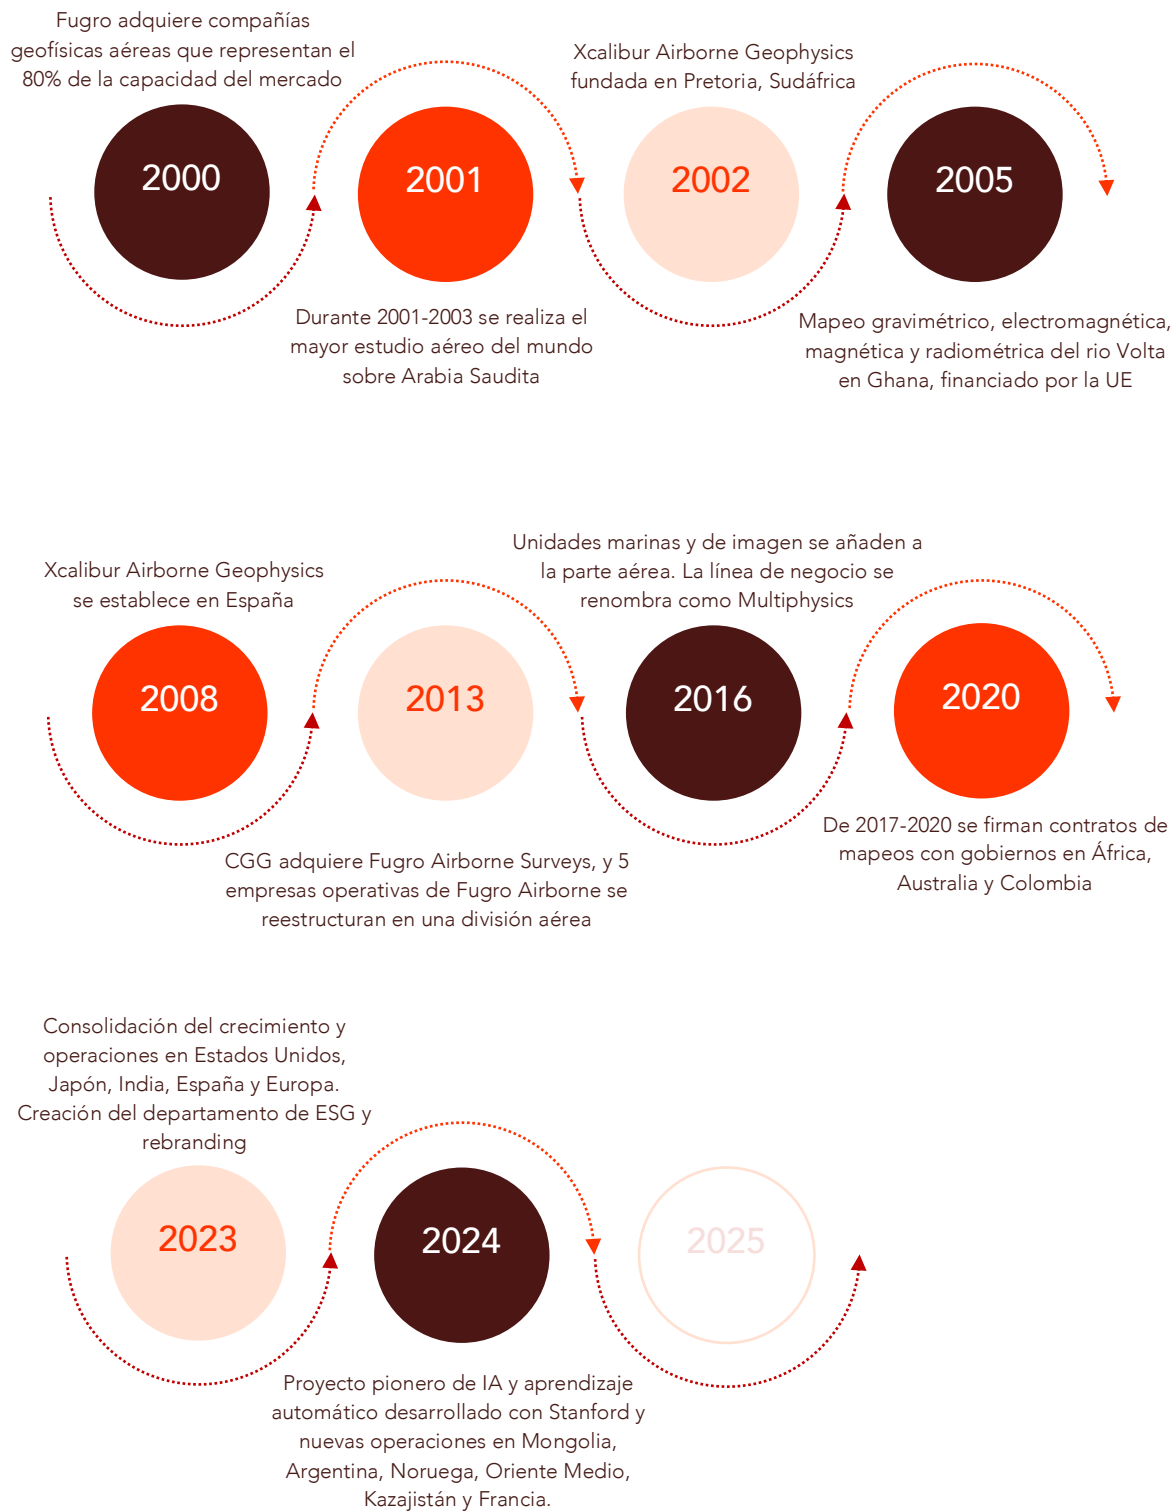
Fugro adquiere compañías geofísicas aéreas que representan el 80% de la capacidad del mercado

2000

Xcalibur Airborne Geophysics fundada en Pretoria, Sudáfrica

2001

2002

2005

Durante 2001-2003 se realiza el mayor estudio aéreo del mundo sobre Arabia Saudita

Mapeo gravimétrico, electromagnética, magnética y radiométrica del rio Volta en Ghana, financiado por la UE

Xcalibur Airborne Geophysics se establece en España

Unidades marinas y de imagen se añaden a la parte aérea. La línea de negocio se renombra como Multiphysics

2008

2013

2016

2020

CGG adquiere Fugro Airborne Surveys, y 5 empresas operativas de Fugro Airborne se reestructuran en una división aérea

De 2017-2020 se firman contratos de mapeos con gobiernos en África, Australia y Colombia

Consolidación del crecimiento y operaciones en Estados Unidos, Japón, India, España y Europa. Creación del departamento de ESG y rebranding

2023

2024

2025

Proyecto pionero de IA y aprendizaje automático desarrollado con Stanford y nuevas operaciones en Mongolia, Argentina, Noruega, Oriente Medio, Kazajistán y Francia.